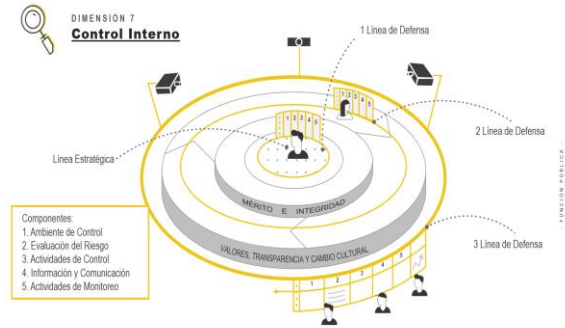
DIMENSIÓN 7
Control Interno

1 Línea de Defensa

2 Línea de Defensa

Línea Estratégica

MÉRITO E INTEGRIDAD

VALORES, TRANSPARENCIA Y CAMBIO CULTURAL

3 Línea de Defensa

Componentes:
1. Ambiente de Control
2. Evaluación del Riesgo
3. Actividades de Control
4. Información y Comunicación
5. Actividades de Monitoreo

1 2 3 4 5

1 2 3 4 5

1 2 3 4 5

- FUNCIÓN PÚBLICA -